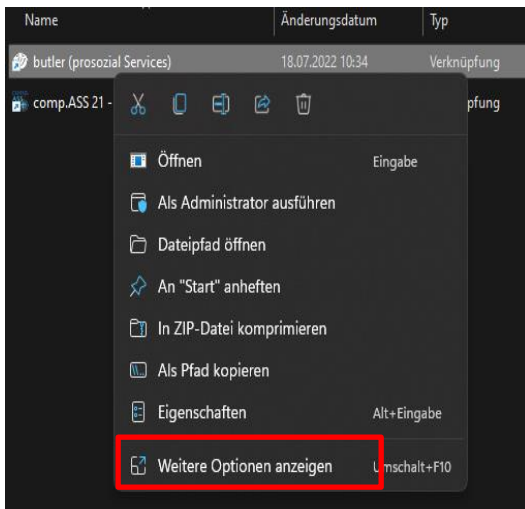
| Name | Änderungsdatum | Typ |
|---|---|---|
| butler (prosozial Services) | 18.07.2022 10:34 | Verknüpfung |
| comp.ASS 21 - | | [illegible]pfung |

Öffnen Eingabe

Als Administrator ausführen

Dateipfad öffnen

An "Start" anheften

In ZIP-Datei komprimieren

Als Pfad kopieren

Eigenschaften Alt+Eingabe

Weitere Optionen anzeigen Umschalt+F10